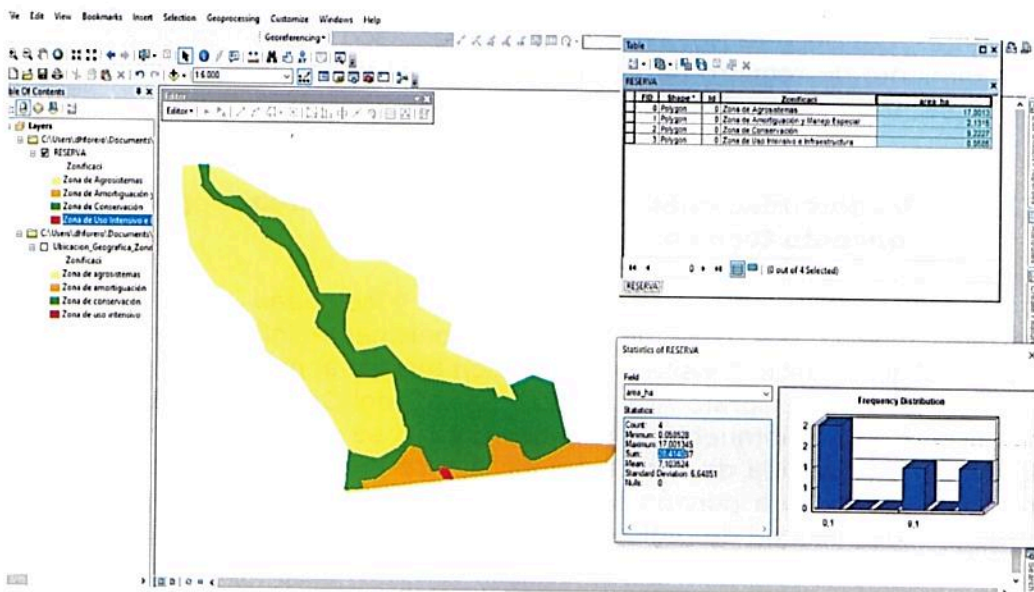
ile Edit View Bookmarks Insert Selection Geoprocessing Customize Windows Help

Georeferencing

1:6.000

ble Of Contents

Editor

Editor

Layers

C:\Users\dftorero\Documents\

RESERVA

Zonificaci

Zona de Agrosistemas

Zona de Amortiguación y

Zona de Conservación

Zona de Uso Intensivo e

C:\Users\dftorero\Documents\

Ubicacion_Geografica_Zona

Zonificaci

Zona de agrosistemas

Zona de amortiguación

Zona de conservación

Zona de uso intensivo

Table

RESERVA

| FID | Shape * | Id | Zonificaci | area_ha |
|---|---|---|---|---|
| 0 | Polygon | 0 | Zona de Agrosistemas | 17.0013 |
| 1 | Polygon | 0 | Zona de Amortiguación y Manejo Especial | 2.1315 |
| 2 | Polygon | 0 | Zona de Conservación | 9.2227 |
| 3 | Polygon | 0 | Zona de Uso Intensivo e Infraestructura | 0.0505 |

(0 out of 4 Selected)

RESERVA

Statistics of RESERVA

Field

area_ha

Statistics:

Count: 4
Minimum: 0.050528
Maximum: 17.001345
Sum: 28.41407
Mean: 7.103524
Standard Deviation: 6.64051
Nulls: 0

Frequency Distribution

2
1.5
1
0.5
0
0.1
9.1